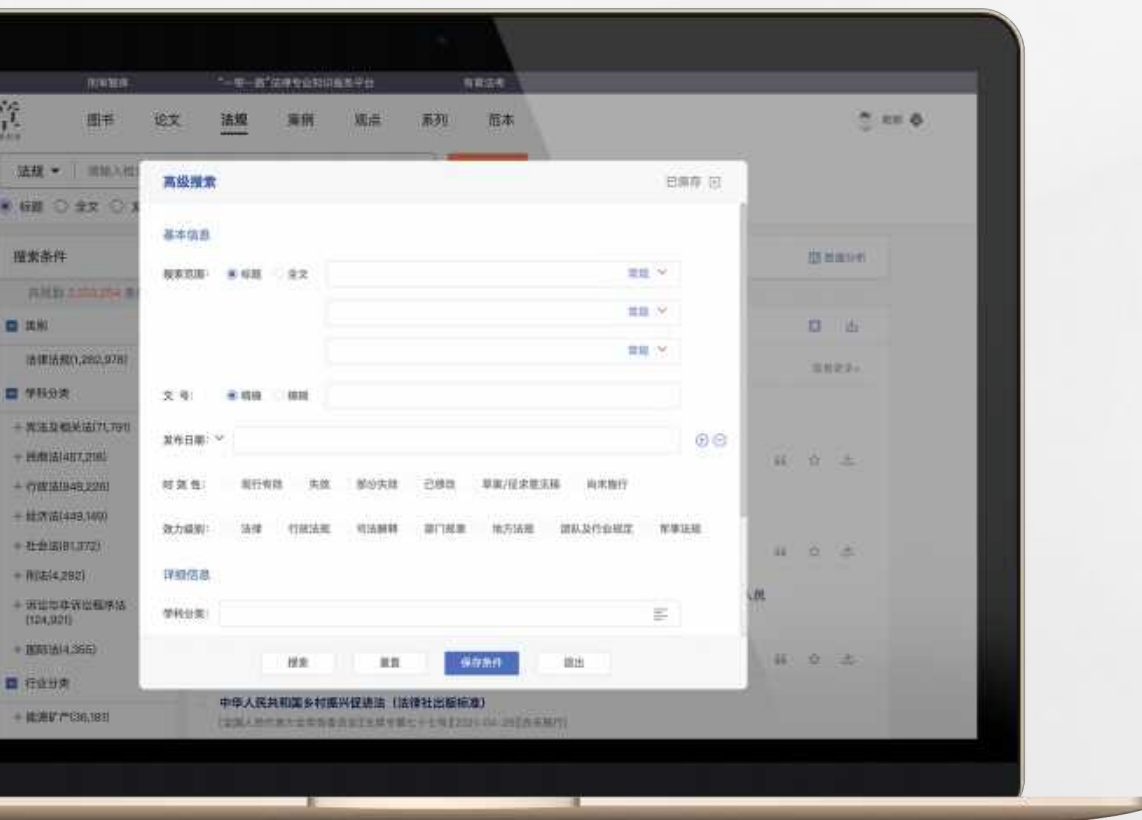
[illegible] "一带一路"法律专业知识服务平台 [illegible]

图书 论文 法规 案例 观点 系列 范本

法规 ▾

● 标题 ○ 全文 ○

搜索条件

共找到 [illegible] 条

■ 法规

法律法规(1,282,978)

■ 学科分类

+ 宪法及相关法(71,761)

+ 民商法(487,218)

+ 行政法(948,226)

+ 经济法(449,149)

+ 社会法(81,372)

+ 刑法(4,292)

+ 诉讼与非诉讼程序法 (124,921)

+ 国际法(4,355)

■ 行业分类

+ 能源矿产(36,183)

高级搜索 已保存

基本信息

搜索范围: ● 标题 ○ 全文 并且

并且

并且

文号: ● 精确 ○ 模糊

发布日期:

时效性: 现行有效 失效 部分失效 已修改 草案/征求意见稿 尚未施行

效力级别: 法律 行政法规 司法解释 部门规章 地方法规 团队及行业规定 军事法规

详细信息

学科分类:

搜索 重置 保存条件 退出

中华人民共和国乡村振兴促进法(法律社出版标准)

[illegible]